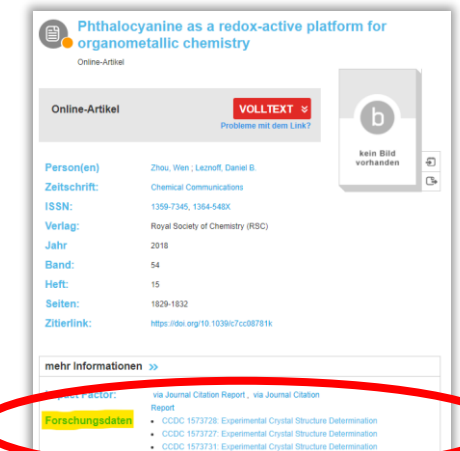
Phthalocyanine as a redox-active platform for organometallic chemistry

Online-Artikel

Online-Artikel

VOLLTEXT

Probleme mit dem Link?

kein Bild vorhanden

| | |
|---|---|
| Person(en) | Zhou, Wen ; Leznoff, Daniel B. |
| Zeitschrift: | Chemical Communications |
| ISSN: | 1359-7345, 1364-548X |
| Verlag: | Royal Society of Chemistry (RSC) |
| Jahr | 2018 |
| Band: | 54 |
| Heft: | 15 |
| Seiten: | 1829-1832 |
| Zitierlink: | https://doi.org/10.1039/c7cc08781k |

mehr Informationen »

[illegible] Factor: via Journal Citation Report , via Journal Citation Report

Forschungsdaten
- CCDC 1573728: Experimental Crystal Structure Determination
- CCDC 1573727: Experimental Crystal Structure Determination
- CCDC 1573731: Experimental Crystal Structure Determination